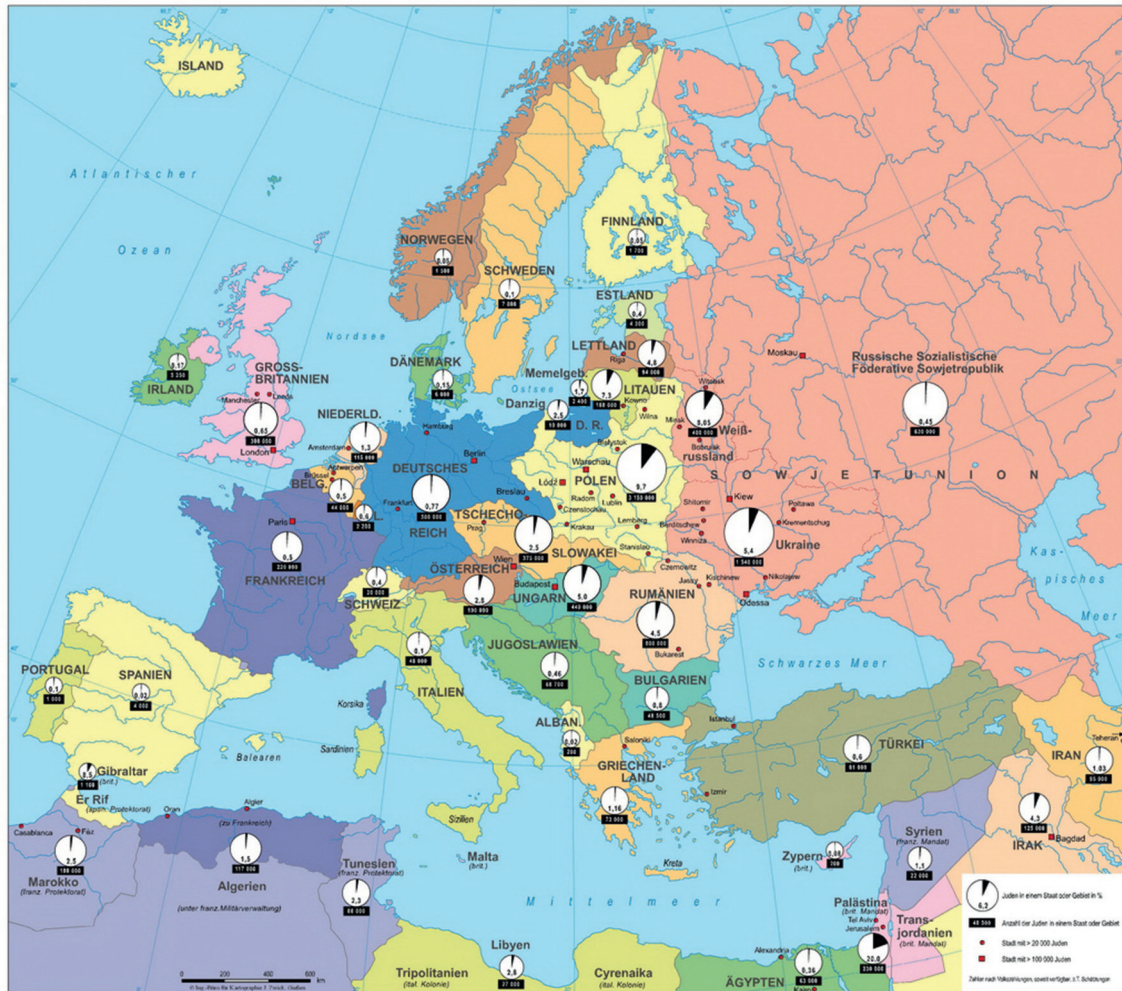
ISLAND

Atlantischer

Ozean

NORWEGEN
0,05
1 500

SCHWEDEN
0,1
7 000

FINNLAND
0,05
1 700

ESTLAND
0,4
4 300

LETTLAND
Riga
4,8
94 000

Nordsee

DÄNEMARK
0,15
6 000

IRLAND
0,1
3 250

GROSS-BRITANNIEN
Manchester
Leeds
0,65
300 000
London

NIEDERLD.
Amsterdam
1,3
115 000
Antwerpen
Brüssel

BELG.
0,5
44 000

0,6
2 250

Hamburg
Berlin

DEUTSCHES
0,77
500 000
REICH
Frankfurt

Memelgeb.
1,7
2 400

Ostsee

Danzig
2,5
10 000

D. R.

LITAUEN
Kowno
Wilna
7,3
160 000

Witebsk
Minsk
3,05
400 000
Bobruisk
Weiß-russland

Moskau

Russische Sozialistische Föderative Sowjetrepublik
0,45
630 000

SOWJETUNION

Bialystok
Warschau
Lodz
Radom
Lublin
Czenstochau
Krakau
POLEN
9,7
3 350 000

Breslau
Prag
TSCHECHO-
SLOWAKEI
3,3

Lemberg
Stanislau
Czernowitz
Shitomir
Berditschew
Winniza
Kiew
Poltawa
Krementschug
5,4
1 540 000
Ukraine
Kischinew
Jassy
Nikolajew
Odessa

Kas-
pisches
Meer

Paris
0,5
220 000
FRANKREICH

0,4
20 000
SCHWEIZ

ÖSTERREICH
Wien
2,8
190 000

Budapest
5,0
440 000
UNGARN

RUMÄNIEN
4,5
800 000
Bukarest

PORTUGAL
0,1
1 000

SPANIEN
0,02
4 000

0,1
48 000

JUGOSLAWIEN
0,46
68 700

BULGARIEN
0,8
48 500

Schwarzes Meer

ITALIEN

Korsika

Sardinien

Balearen

ALBAN.
0,02
200

Istanbul

TÜRKEI
0,5
81 000

Saloniki

GRIECHEN-LAND
1,16
73 000

Izmir

IRAN
Teheran
1,03
95 000

Gibraltar
0,5
1 100
(brit.)

Er Rif
(span. Protektorat)

Oran
Algier
(zu Frankreich)

Casablanca
Fès
2,5
180 000
Marokko
(franz. Protektorat)

1,5
117 000
Algerien
(unter franz. Militärverwaltung)

Sizilien

Tunesien
(franz. Protektorat)
2,3
60 000

Malta
(brit.)

Kreta

Zypern
(brit.)
0,08
300

Syrien
(franz. Mandat)
1,1
22 000

4,3
125 000
IRAK
Bagdad

Mittelmeer

Palästina
(brit. Mandat)
Tel Aviv
Jerusalem
28,0
330 000

Trans-
jordanien
(brit. Mandat)

Libyen
2,8
27 000

Tripolitanien
(ital. Kolonie)

Cyrenaika
(ital. Kolonie)

Alexandria
0,38
63 000
ÄGYPTEN

0 200 400 600 km

Juden in einem Staat oder Gebiet in %
Anzahl der Juden in einem Staat oder Gebiet
Stadt mit > 20 000 Juden
Stadt mit > 100 000 Juden
Zahlen nach Volkszählungen, soweit verfügbar, z.T. Schätzungen